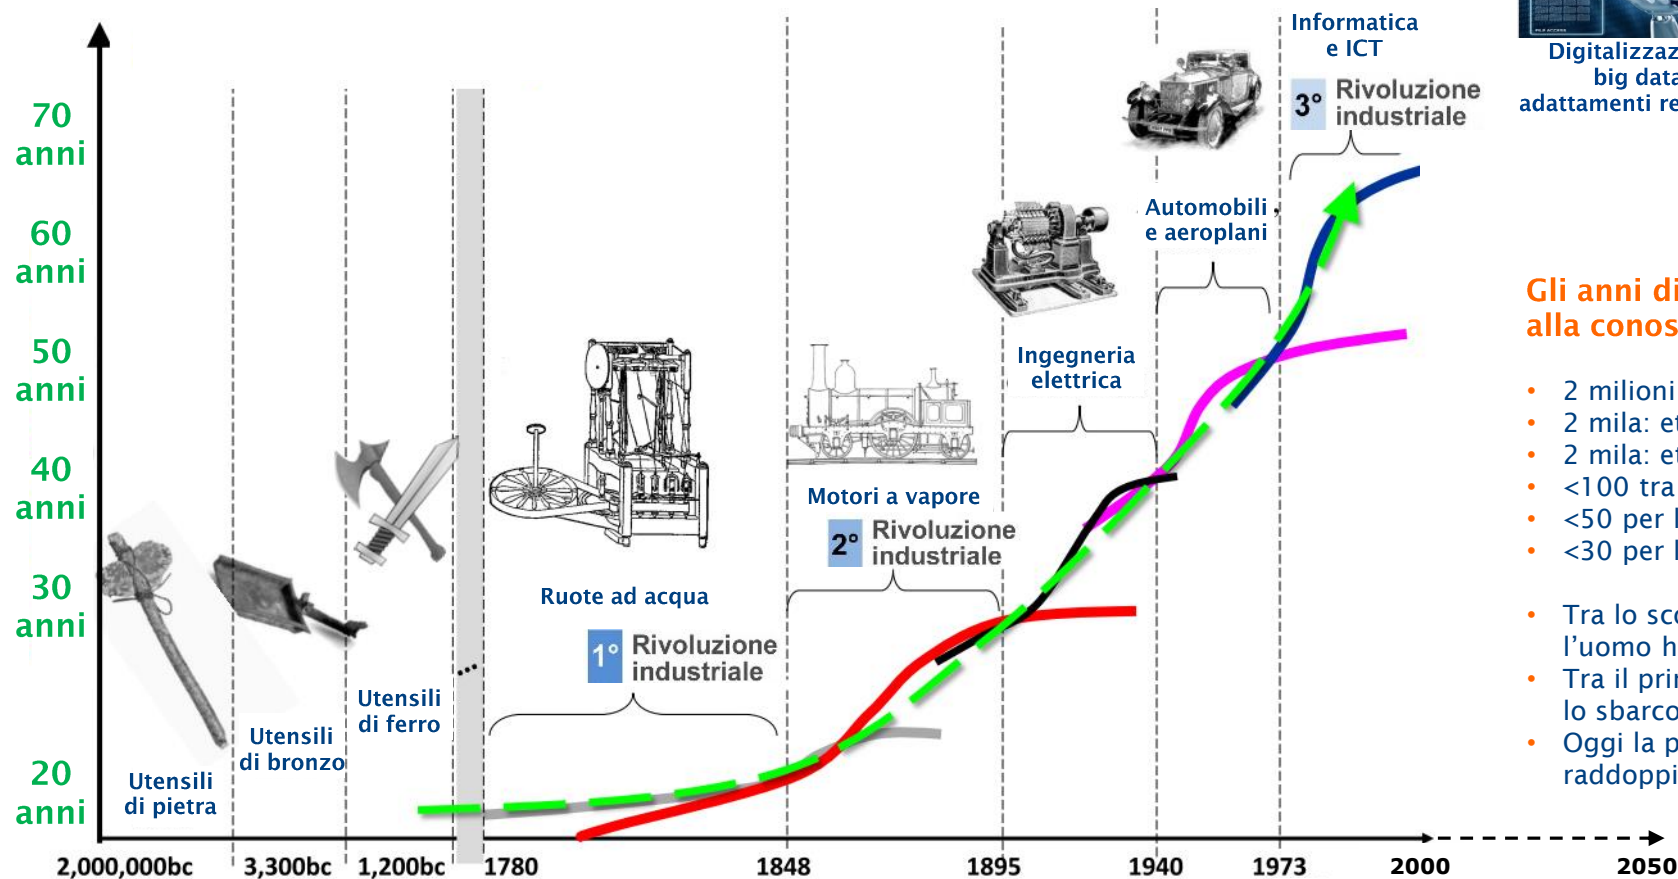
70 anni
60 anni
50 anni
40 anni
30 anni
20 anni

Utensili di pietra
Utensili di bronzo
Utensili di ferro
...
Ruote ad acqua
1° Rivoluzione industriale
Motori a vapore
2° Rivoluzione industriale
Ingegneria elettrica
Automobili e aeroplani
Informatica e ICT
3° Rivoluzione industriale
Digitalizzaz
big data
adattamenti re

Gli anni di
alla conos

• 2 milioni
• 2 mila: et
• 2 mila: et
• <100 tra
• <50 per l
• <30 per l

• Tra lo sco
l'uomo h
• Tra il prin
lo sbarco
• Oggi la p
raddoppi

2,000,000bc
3,300bc
1,200bc
1780
1848
1895
1940
1973
2000
2050